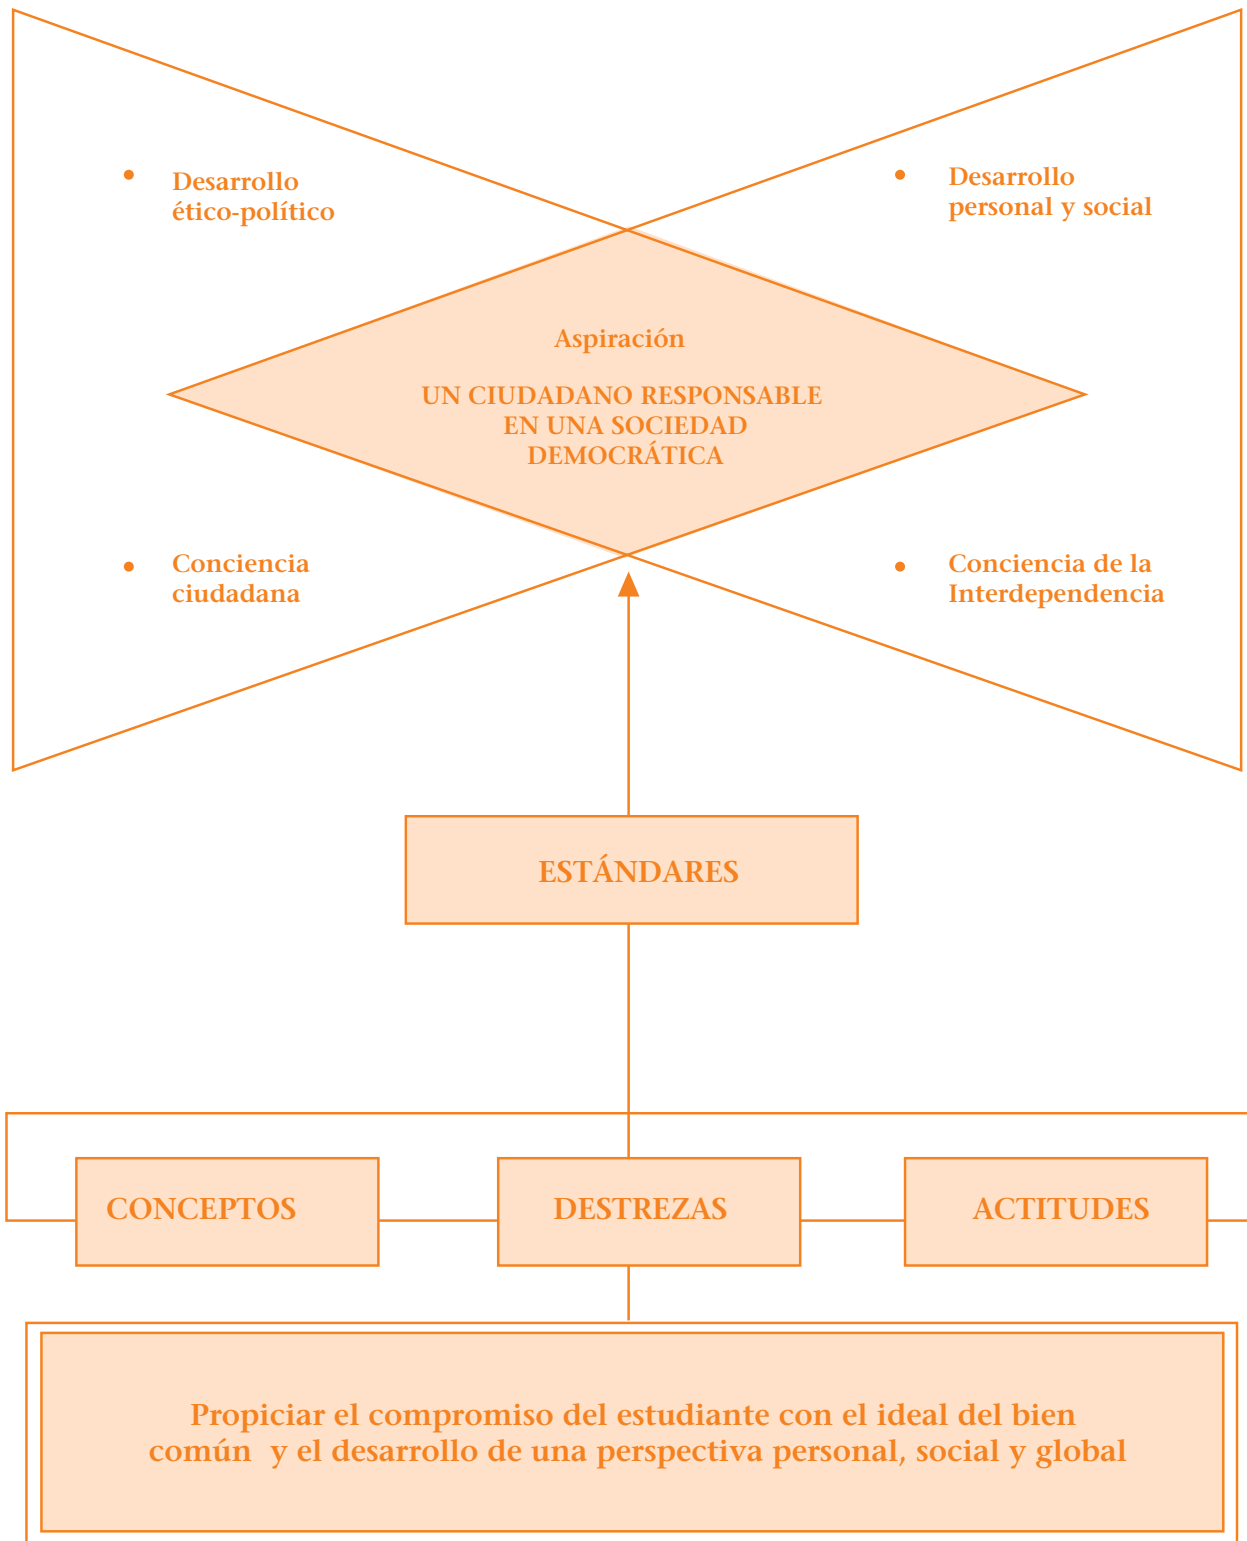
• Desarrollo ético-político

• Desarrollo personal y social

Aspiración

UN CIUDADANO RESPONSABLE EN UNA SOCIEDAD DEMOCRÁTICA

• Conciencia ciudadana

• Conciencia de la Interdependencia

ESTÁNDARES

CONCEPTOS

DESTREZAS

ACTITUDES

Propiciar el compromiso del estudiante con el ideal del bien común y el desarrollo de una perspectiva personal, social y global